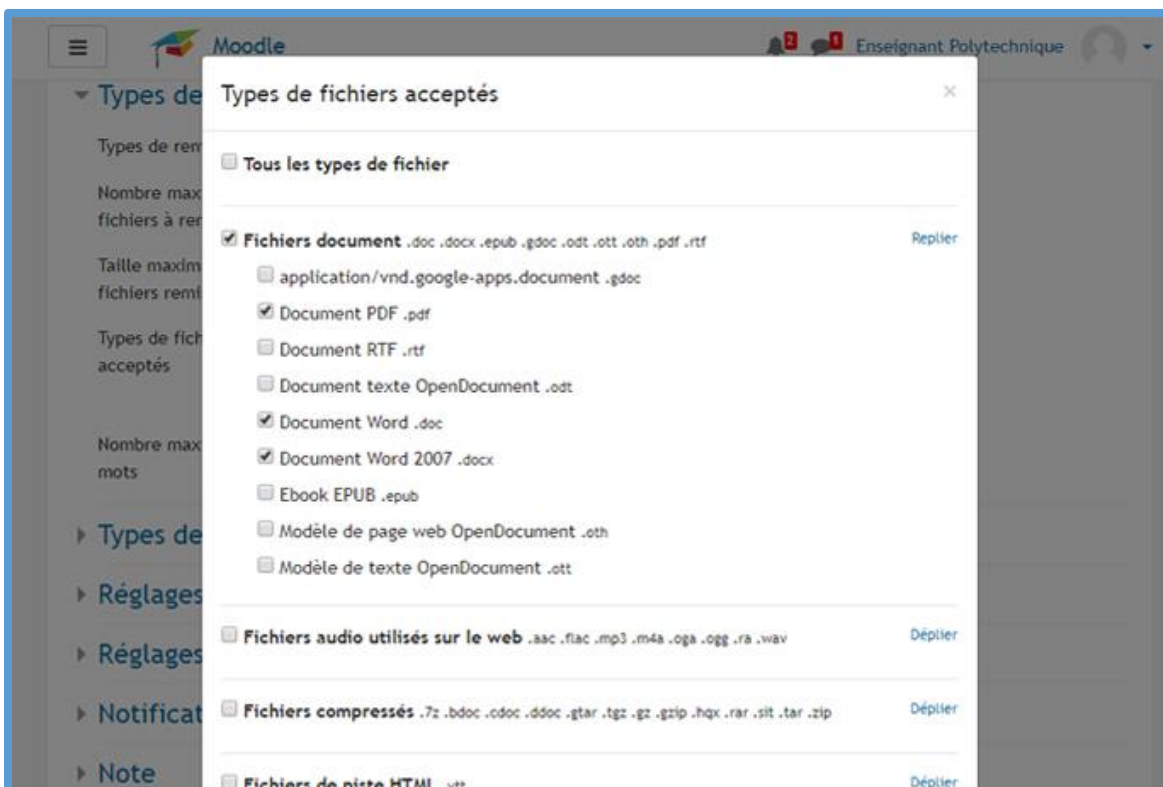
Moodle

2 1 Enseignant Polytechnique

Types de

Types de rem

Nombre max fichiers à rer

Taille maxim fichiers rem

Types de fich acceptés

Nombre max mots

Types de

Réglages

Réglages

Notificat

Note

Types de fichiers acceptés

×

Tous les types de fichier

Fichiers document .doc .docx .epub .gdoc .odt .ott .oth .pdf .rtf

Replier

application/vnd.google-apps.document .gdoc

Document PDF .pdf

Document RTF .rtf

Document texte OpenDocument .odt

Document Word .doc

Document Word 2007 .docx

Ebook EPUB .epub

Modèle de page web OpenDocument .oth

Modèle de texte OpenDocument .ott

Fichiers audio utilisés sur le web .aac .flac .mp3 .m4a .oga .ogg .ra .wav

Déplier

Fichiers compressés .7z .bdoc .cdoc .ddoc .gtar .tgz .gz .gzip .hqx .rar .sit .tar .zip

Déplier

Fichiers de piste HTML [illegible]

Déplier